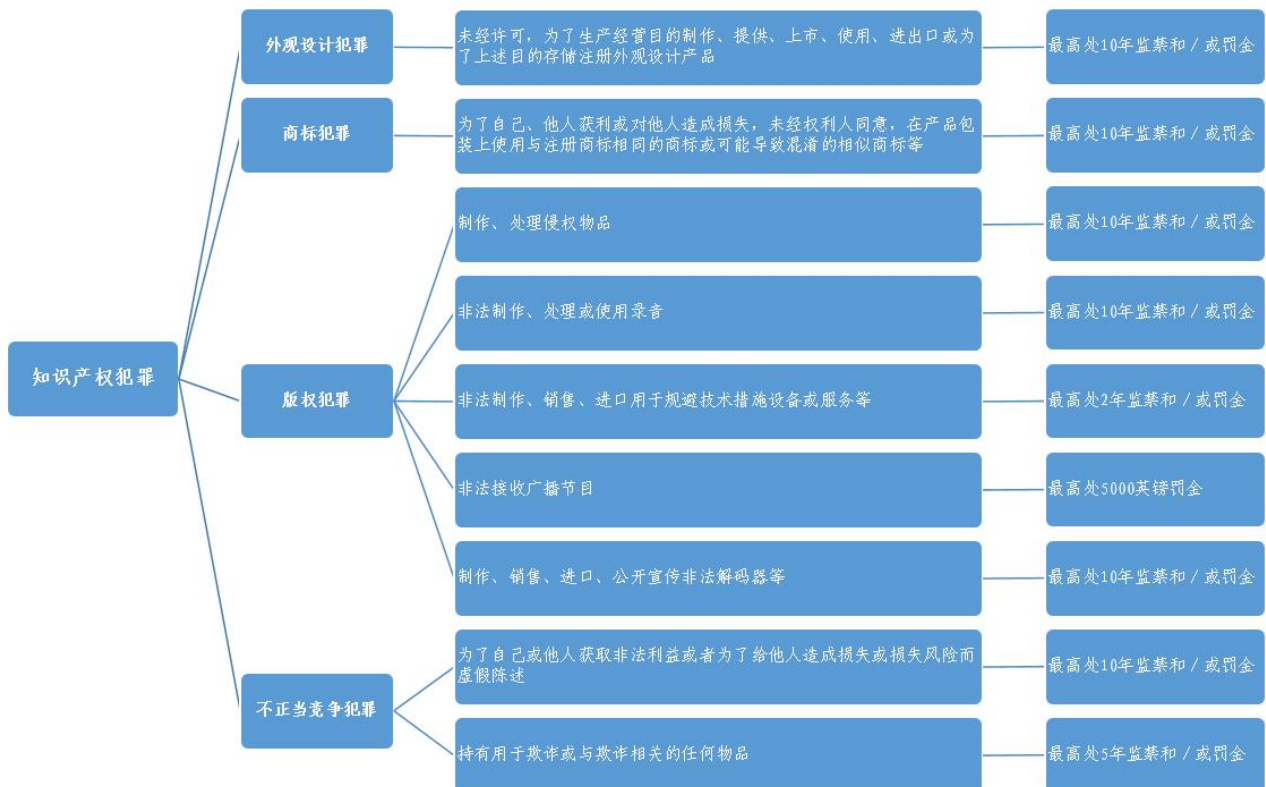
知识产权犯罪

外观设计犯罪

未经许可，为了生产经营目的制作、提供、上市、使用、进出口或为了上述目的存储注册外观设计产品

最高处10年监禁和／或罚金

商标犯罪

为了自己、他人获利或对他人造成损失，未经权利人同意，在产品包装上使用与注册商标相同的商标或可能导致混淆的相似商标等

最高处10年监禁和／或罚金

版权犯罪

制作、处理侵权物品

最高处10年监禁和／或罚金

非法制作、处理或使用录音

最高处10年监禁和／或罚金

非法制作、销售、进口用于规避技术措施设备或服务等

最高处2年监禁和／或罚金

非法接收广播节目

最高处5000英镑罚金

制作、销售、进口、公开宣传非法解码器等

最高处10年监禁和／或罚金

不正当竞争犯罪

为了自己或他人获取非法利益或者为了给他人造成损失或损失风险而虚假陈述

最高处10年监禁和／或罚金

持有用于欺诈或与欺诈相关的任何物品

最高处5年监禁和／或罚金